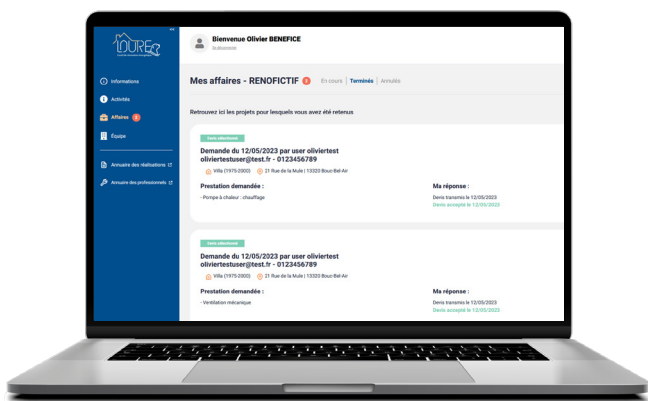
OURE

Informations
Activités
Affaires 2
Équipe

Annuaire des réalisations
Annuaire des professionnels

Bienvenue Olivier BENEFICE
Se déconnecter

Mes affaires - RENOFICTIF 0 En cours | Terminés | Annulés

Retrouvez ici les projets pour lesquels vous avez été retenus

Devis sélectionné
Demande du 12/05/2023 par user oliviertest oliviertestuser@test.fr - 0123456789
Villa (1975-2000) 21 Rue de la Mule | 13320 Bouc-Bel-Air

Prestation demandée :
- Pompe à chaleur : chauffage

Ma réponse :
Devis transmis le 12/05/2023
Devis accepté le 12/05/2023

Devis sélectionné
Demande du 12/05/2023 par user oliviertest oliviertestuser@test.fr - 0123456789
Villa (1975-2000) 21 Rue de la Mule | 13320 Bouc-Bel-Air

Prestation demandée :
- Ventilation mécanique

Ma réponse :
Devis transmis le 12/05/2023
Devis accepté le 12/05/2023